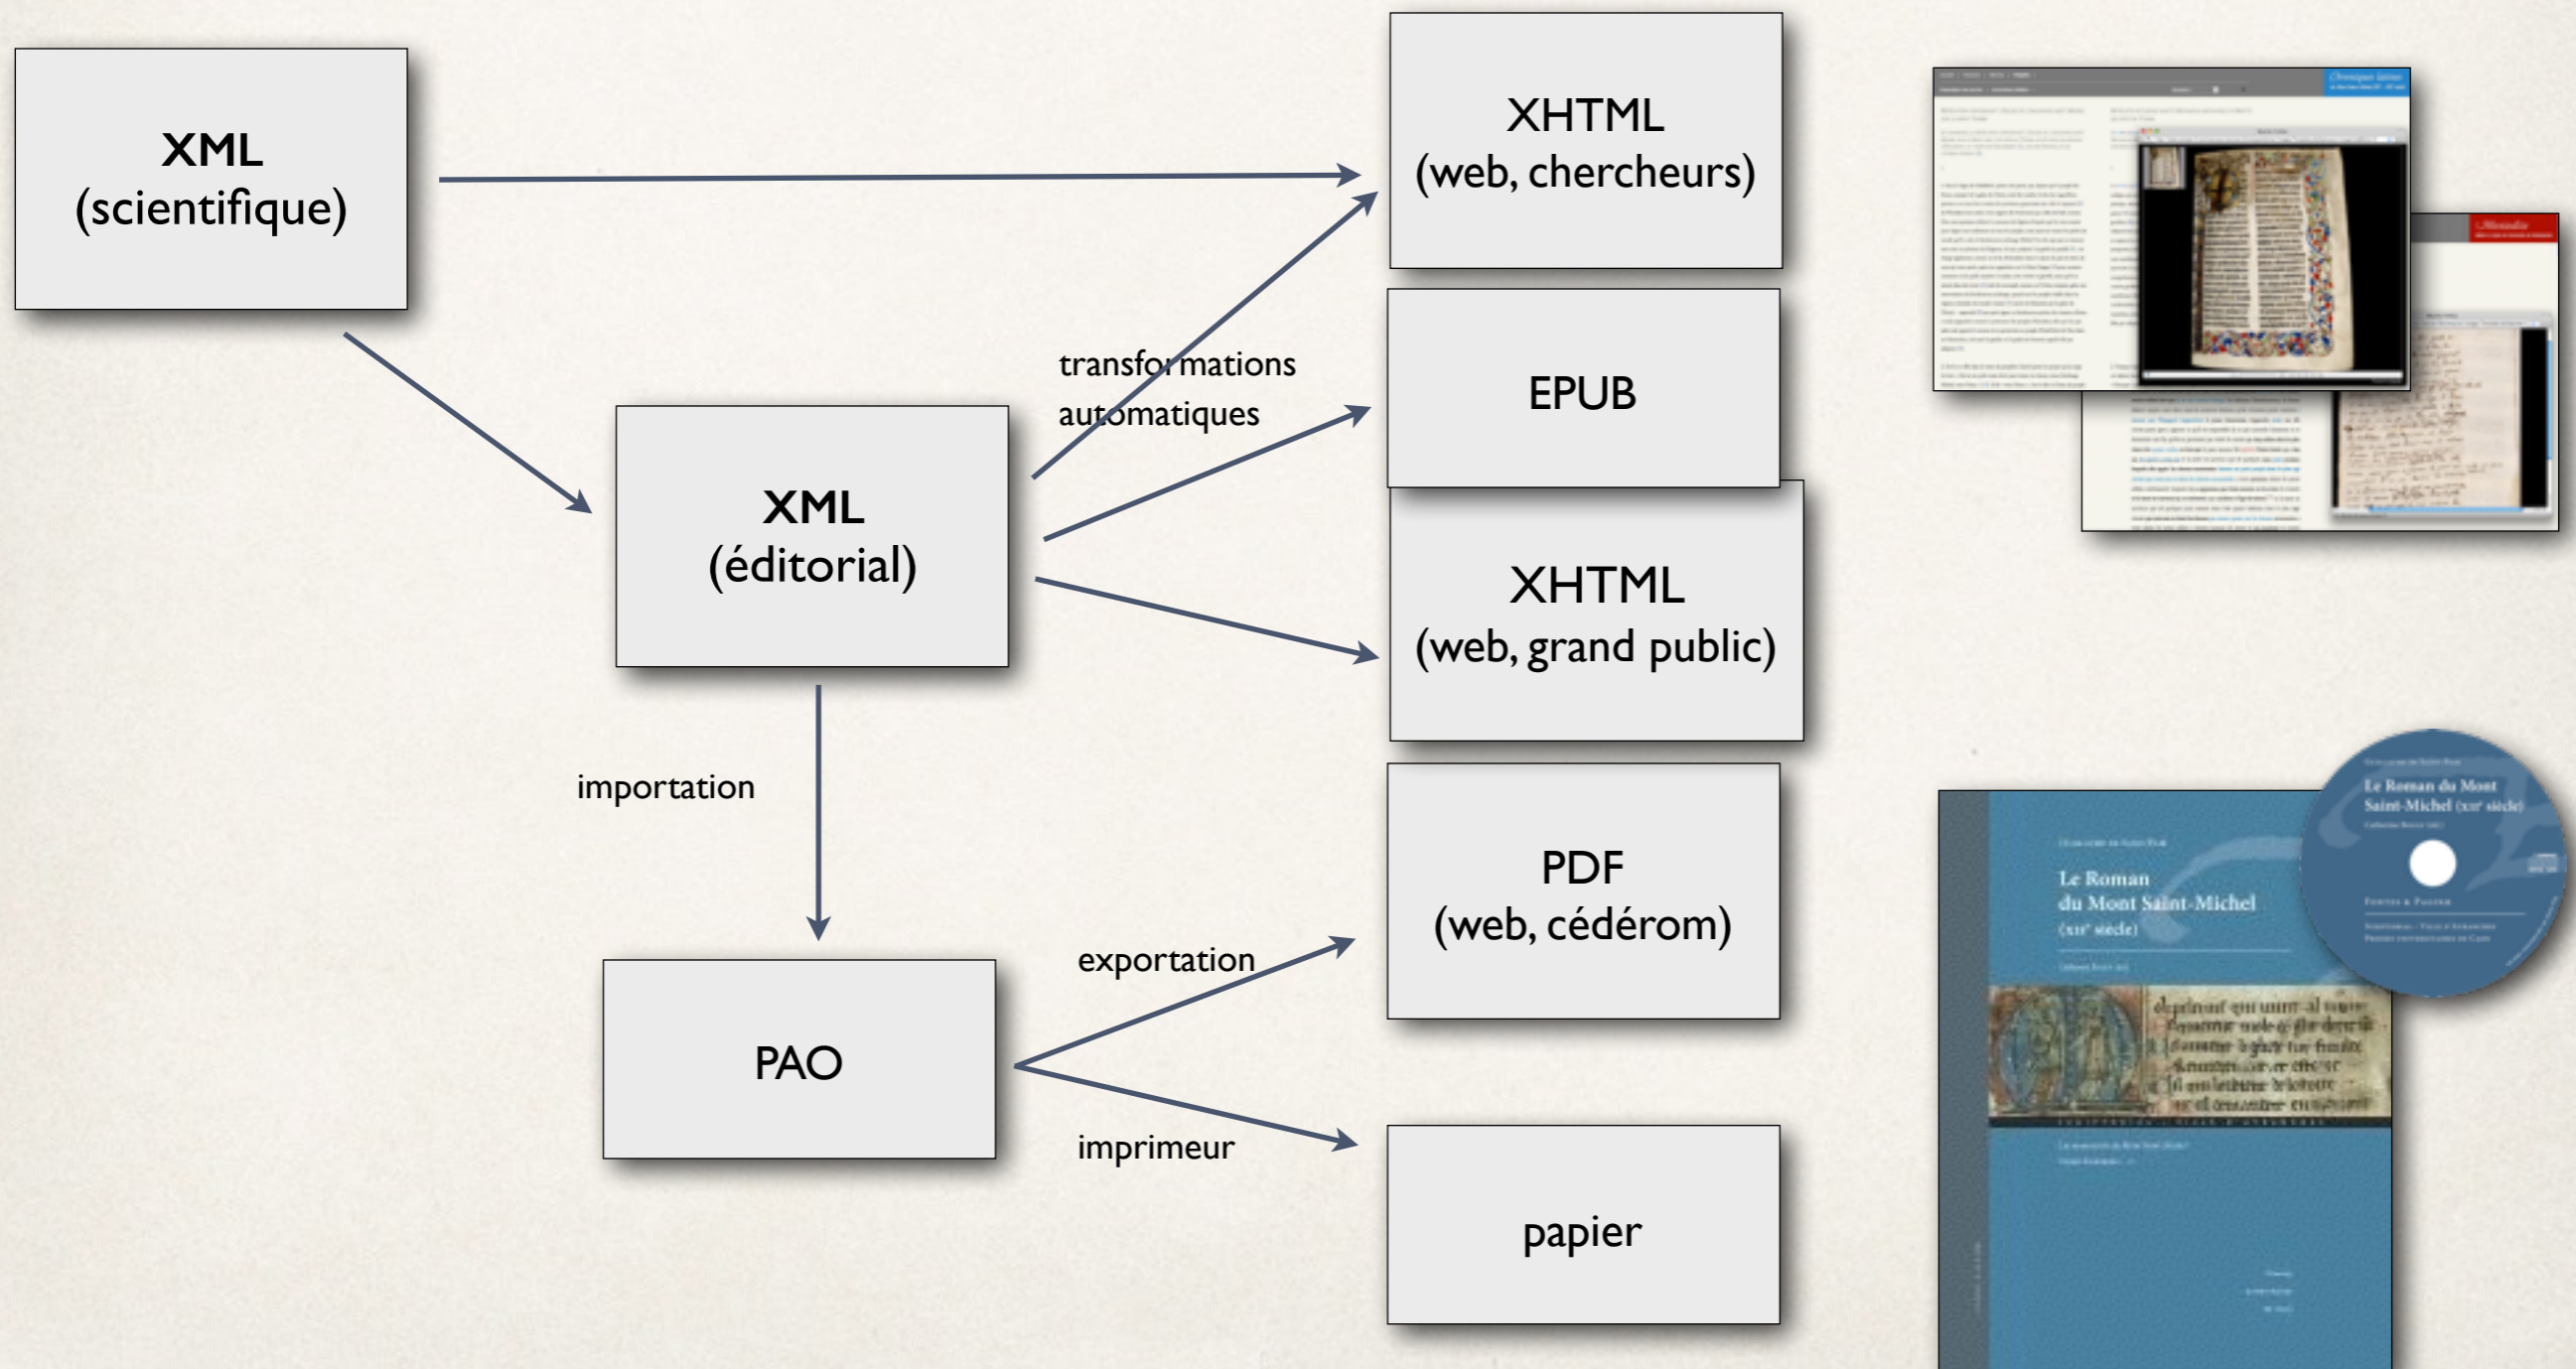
XML
(scientifique)

XHTML
(web, chercheurs)

transformations automatiques

EPUB

XML
(éditorial)

XHTML
(web, grand public)

importation

PDF
(web, cédérom)

exportation

PAO

imprimeur

papier

Le Roman du Mont Saint-Michel (XIIe siècle)

Le Roman
du Mont Saint-Michel
(XIIe siècle)